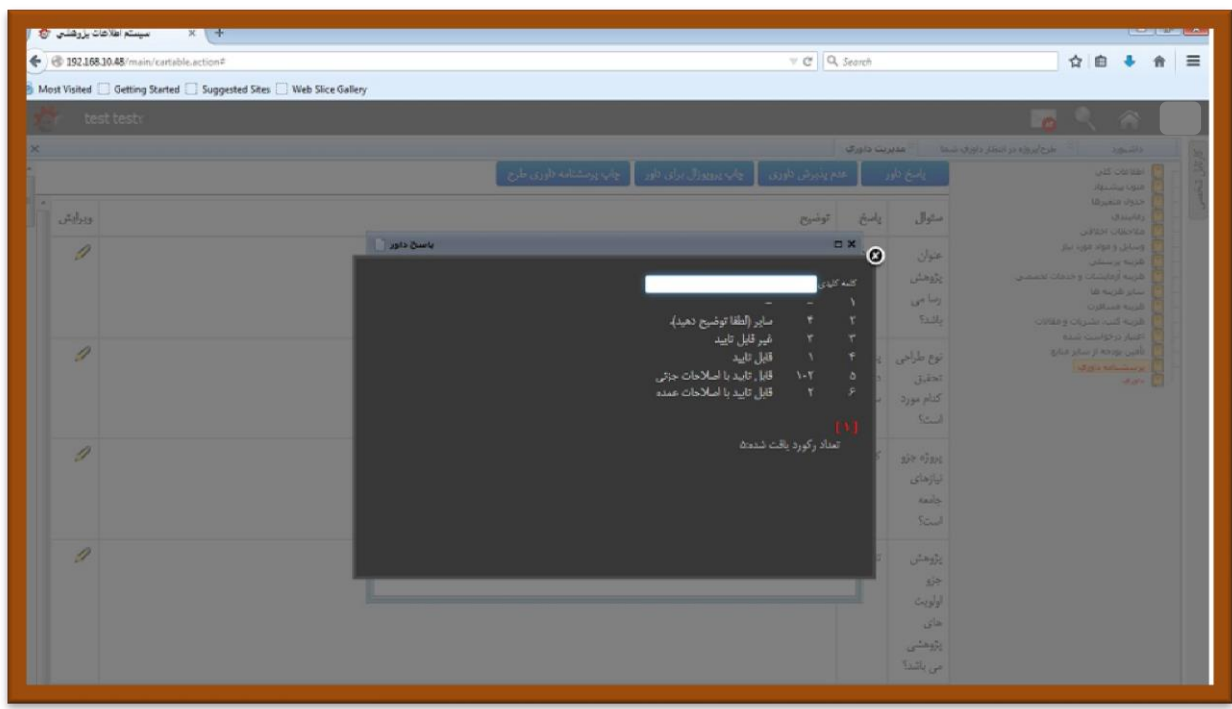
سیستم اطلاعات پژوهشی

192.168.30.48/main/cartable.action#

Search

Most Visited Getting Started Suggested Sites Web Slice Gallery

test test

داشبورد | طرح/پروژه در انتظار داوری شما | مدیریت داوری

پاسخ داور | عدم پذیرش داوری | چاپ پروپوزال برای داور | چاپ پرسشنامه داوری طرح

اطلاعات کلی
متون پیشنهاد
جدول متغیرها
زمانبندی
ملاحظات اخلاقی
وسایل و مواد مورد نیاز
هزینه پرسنلی
هزینه آزمایشات و خدمات تخصصی
سایر هزینه ها
هزینه مسافرت
هزینه کتب، نشریات و مقالات
اعتبار درخواست شده
تامین بودجه از سایر منابع
پرسشنامه داوری
داوری

سوال | پاسخ | توضیح | ویرایش

عنوان پژوهش رسا می باشد؟

نوع طراحی تحقیق کدام مورد است؟

پروژه جزو نیازهای جامعه است؟

پژوهش جزو اولویت های پژوهشی می باشد؟

پاسخ داور

کلمه کلیدی

| | | |
|---|---|---|
| ۱ | - | - |
| ۲ | ۴ | سایر (لطفا توضیح دهید). |
| ۳ | ۳ | غیر قابل تایید |
| ۴ | ۱ | قابل تایید |
| ۵ | ۱-۲ | قابل تایید با اصلاحات جزئی |
| ۶ | ۲ | قابل تایید با اصلاحات عمده |

[۱]
تعداد رکورد یافت شده:۵